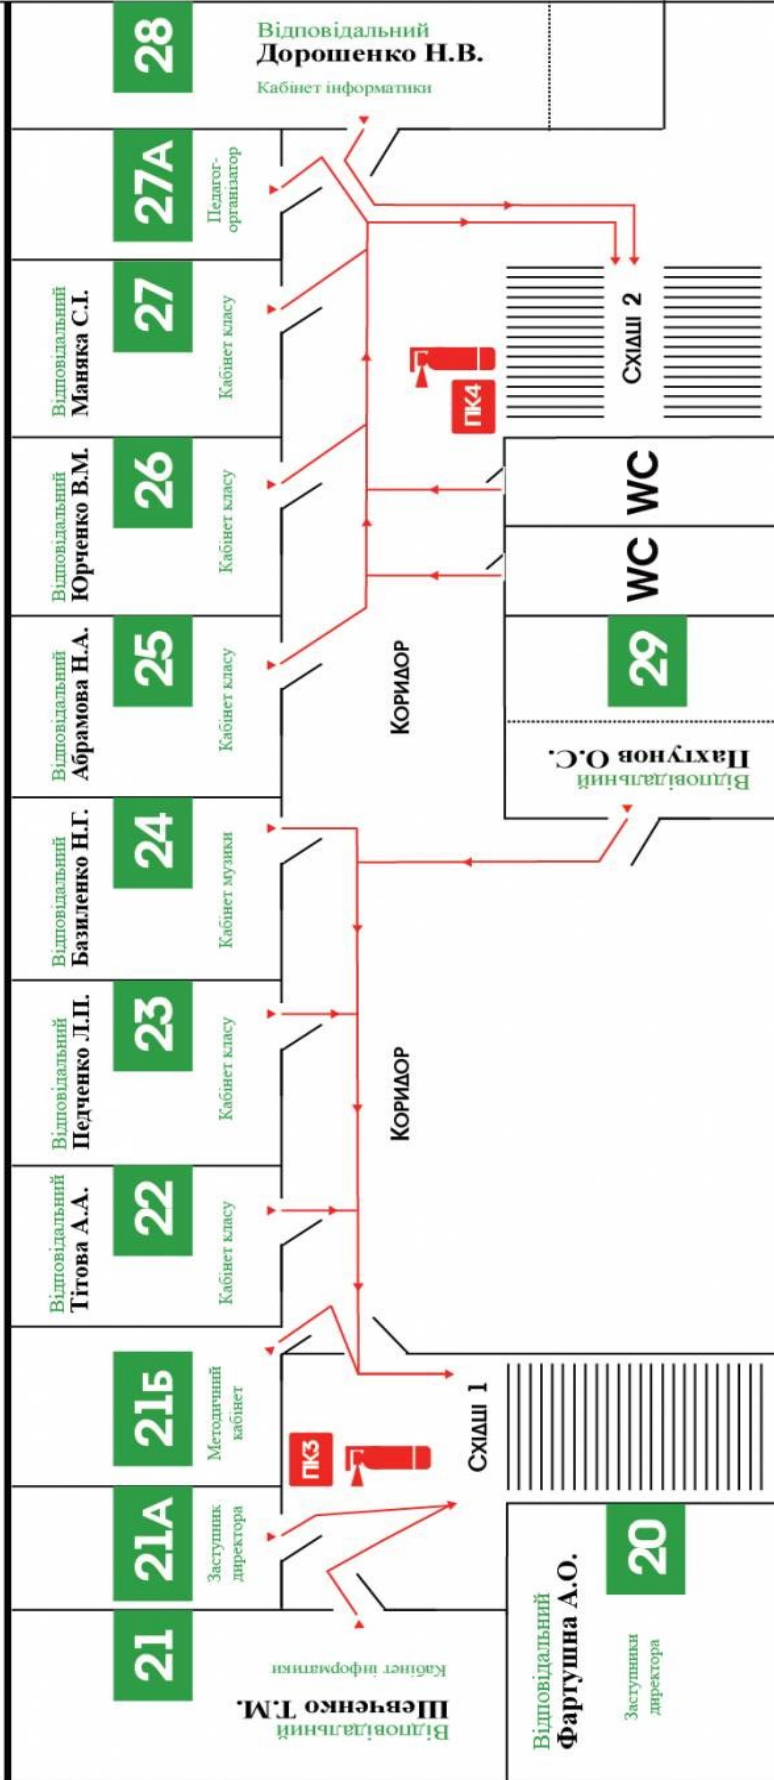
28
Відповідальний
Дорошенко Н.В.
Кабінет інформатики

27А
Педагог-організатор

27
Відповідальний
Маняка С.І.
Кабінет класу

ПК4

Сходи 2

26
Відповідальний
Юрченко В.М.
Кабінет класу

WC
WC

25
Відповідальний
Абрамова Н.А.
Кабінет класу

Коридор

29
Відповідальний
Пахтунов О.С.

24
Відповідальний
Базиленко Н.Г.
Кабінет музики

23
Відповідальний
Педченко Л.П.
Кабінет класу

Коридор

22
Відповідальний
Тітова А.А.
Кабінет класу

21Б
Методичний кабінет

ПК3

Сходи 1

21А
Заступник директора

20
Відповідальний
Фартушна А.О.
Заступники директора

21
Відповідальний
Шевченко Т.М.
Кабінет інформатики